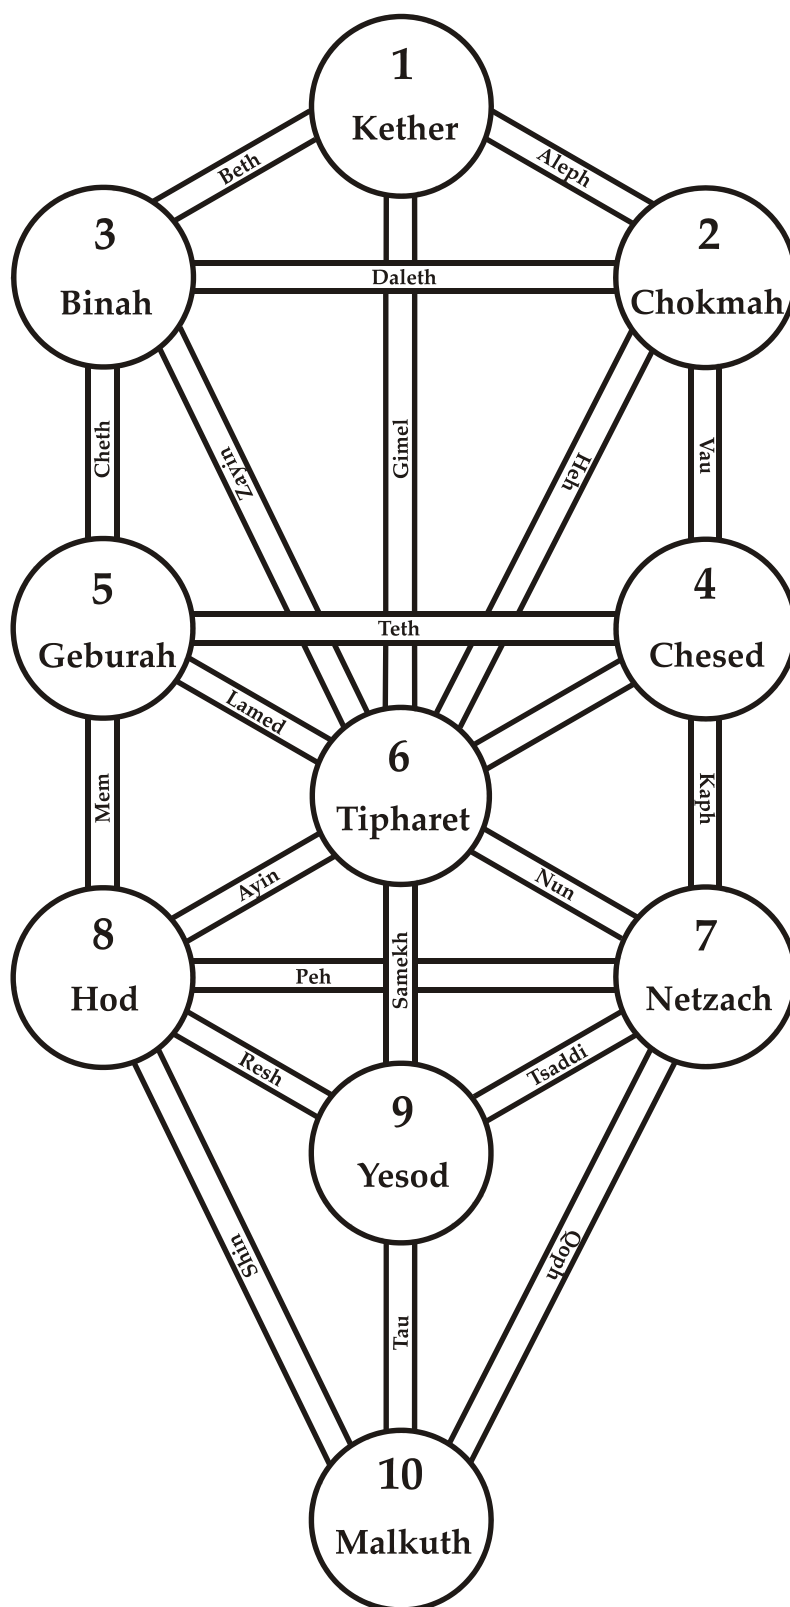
1
Kether

Beth

Aleph

3
Binah

Daleth

2
Chokmah

Cheth

Zayin

Gimel

Heh

Vau

5
Geburah

Teth

4
Chesed

Lamed

6
Tipharet

Mem

Kaph

Ayin

Nun

8
Hod

Peh

Samekh

7
Netzach

Resh

Tsaddi

9
Yesod

Shin

Qoph

Tau

10
Malkuth